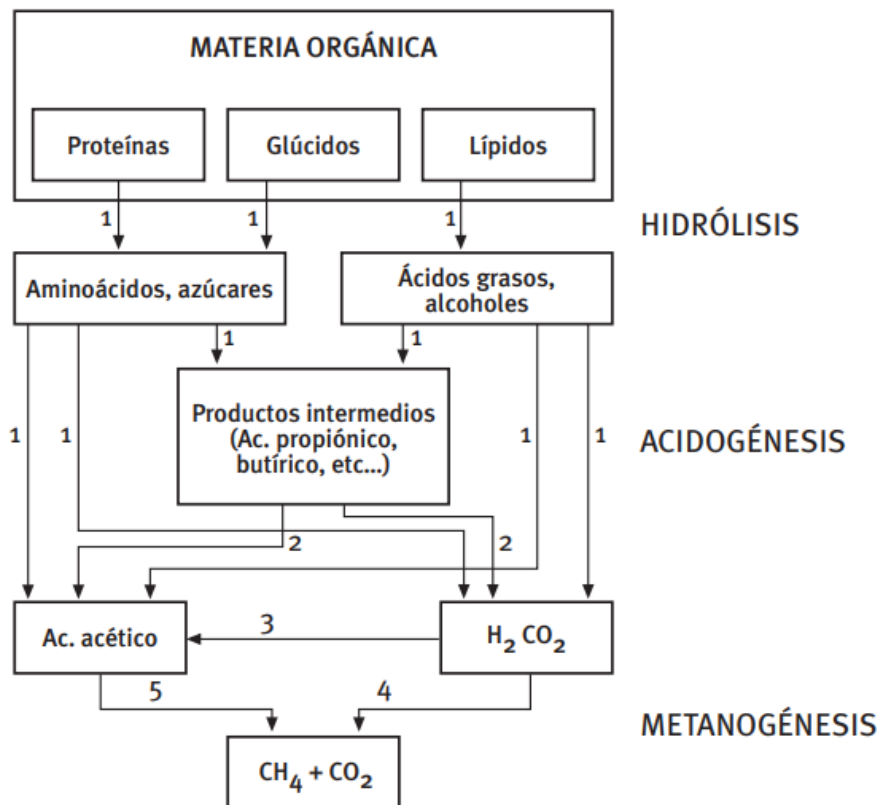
MATERIA ORGÁNICA

Proteínas

Glúcidos

Lípidos

1

1

1

HIDRÓLISIS

Aminoácidos, azúcares

Ácidos grasos, alcoholes

1

1

1

1

Productos intermedios (Ac. propiónico, butírico, etc...)

1

1

ACIDOGÉNESIS

2

2

Ac. acético

3

$H_2$ $CO_2$

5

4

METANOGÉNESIS

$CH_4 + CO_2$